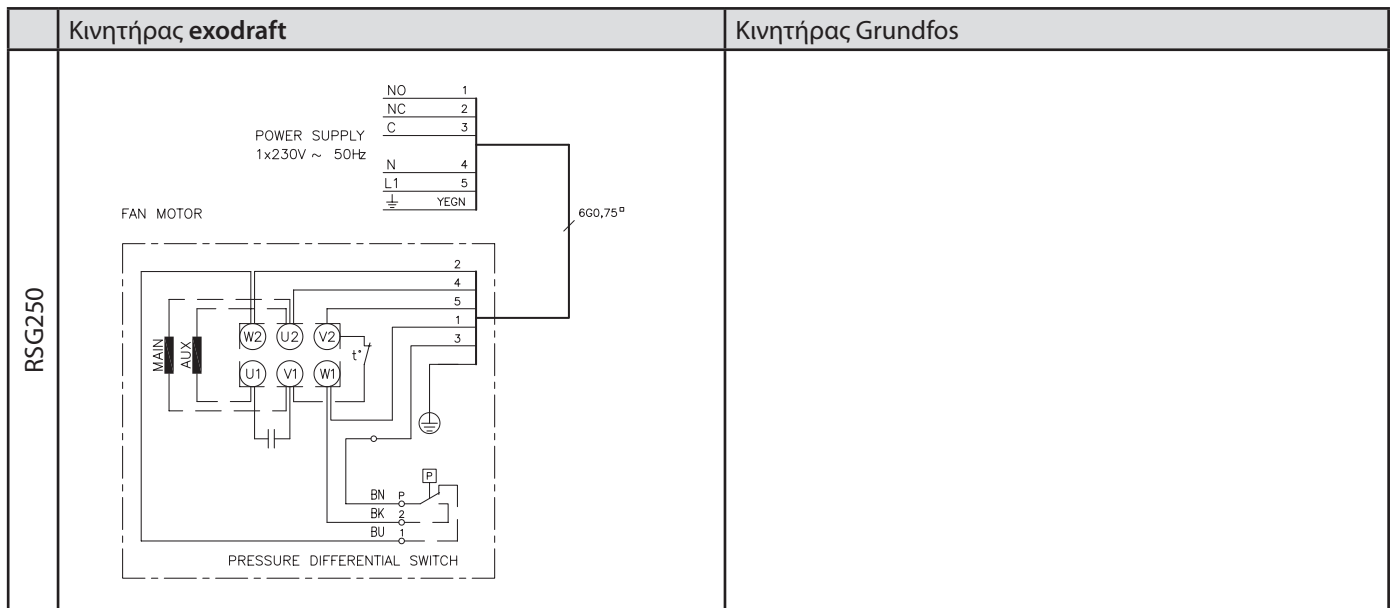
| | Κινητήρας **exodraft** | Κινητήρας Grundfos |
|---|---|---|
| RSG250 | NO 1<br>NC 2<br>C 3<br>POWER SUPPLY<br>1x230V ~ 50Hz<br>N 4<br>L1 5<br>YEGN<br>6G0,75$^{\square}$<br>FAN MOTOR<br>2<br>4<br>5<br>1<br>3<br>MAIN<br>AUX<br>W2 U2 V2<br>t°<br>U1 V1 W1<br>P<br>BN P<br>BK 2<br>BU 1<br>PRESSURE DIFFERENTIAL SWITCH | |